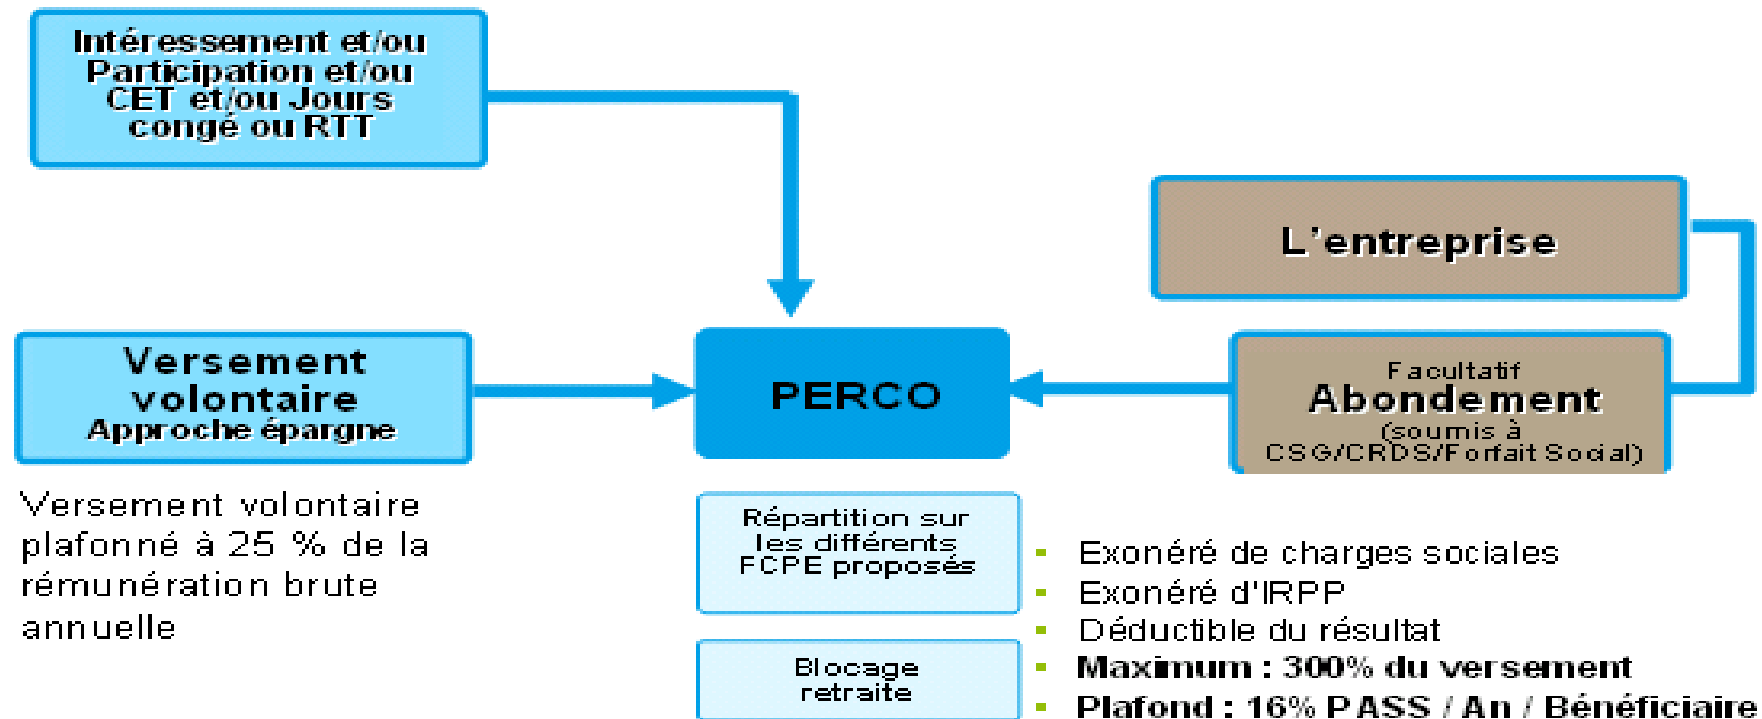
Intéressement et/ou Participation et/ou CET et/ou Jours congé ou RTT

L'entreprise

Versement volontaire
Approche épargne

PERCO

Facultatif
Abondement
(soumis à CSG/CRDS/Forfait Social)

Versement volontaire plafonné à 25 % de la rémunération brute annuelle

Répartition sur les différents FCPE proposés

Blocage retraite

- Exonéré de charges sociales
- Exonéré d'IRPP
- Déductible du résultat
- Maximum : 300% du versement
- Plafond : 16% PASS / An / Bénéficiaire